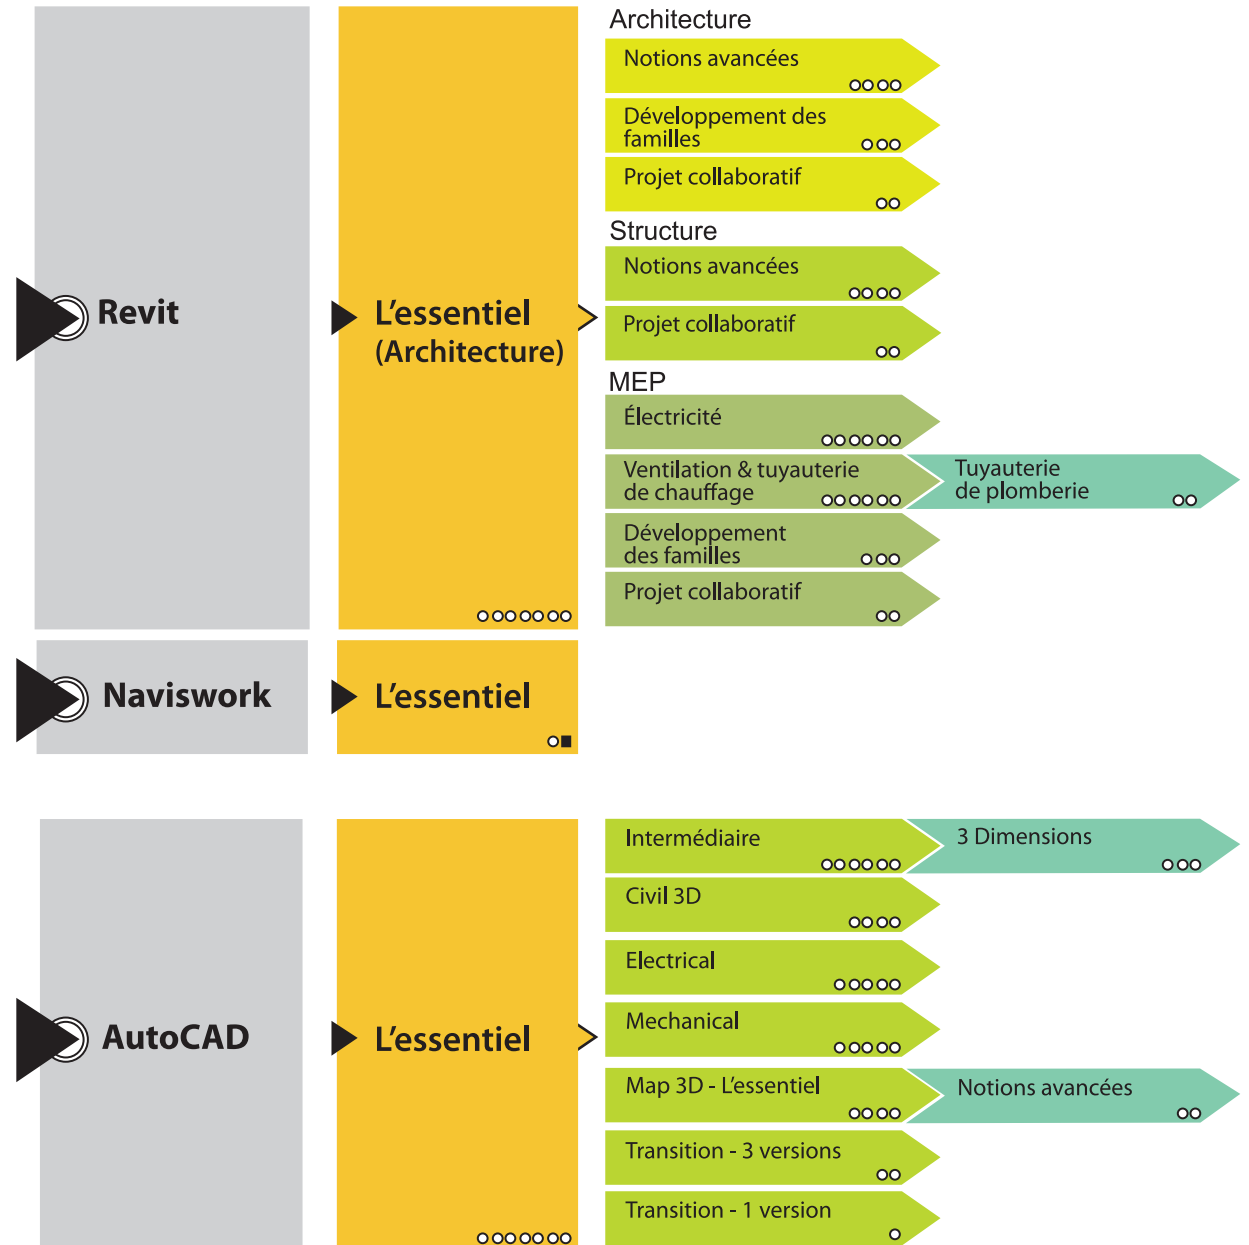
Revit

L’essentiel
(Architecture)

Architecture

Notions avancées

Développement des familles

Projet collaboratif

Structure

Notions avancées

Projet collaboratif

MEP

Électricité

Ventilation & tuyauterie de chauffage

Tuyauterie de plomberie

Développement des familles

Projet collaboratif

Naviswork

L’essentiel

AutoCAD

L’essentiel

Intermédiaire

3 Dimensions

Civil 3D

Electrical

Mechanical

Map 3D - L’essentiel

Notions avancées

Transition - 3 versions

Transition - 1 version